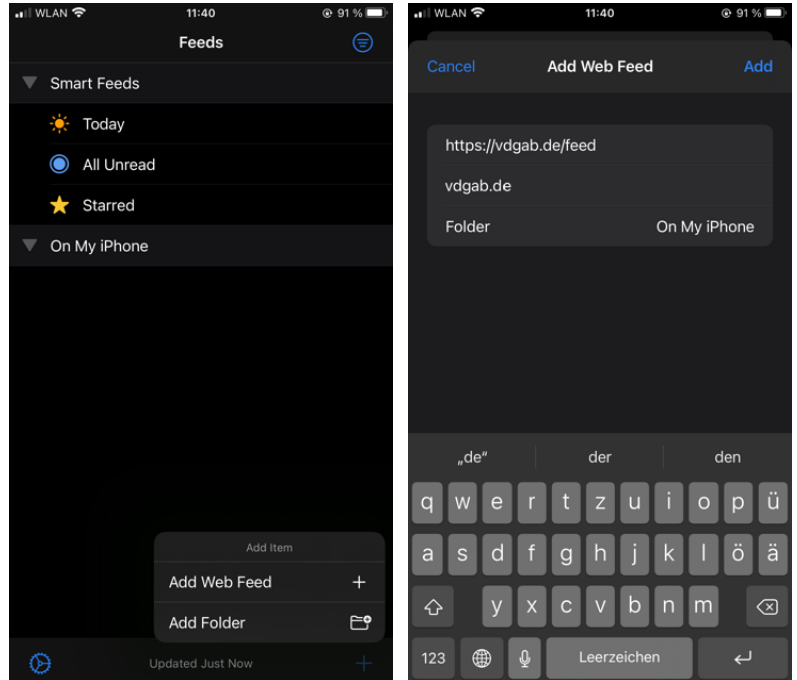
WLAN 11:40 91 %

Feeds

Smart Feeds

Today

All Unread

Starred

On My iPhone

Add Item

Add Web Feed +

Add Folder

Updated Just Now

WLAN 11:40 91 %

Cancel Add Web Feed Add

https://vdgab.de/feed

vdgab.de

Folder On My iPhone

„de“ der den

q w e r t z u i o p ü

a s d f g h j k l ö ä

y x c v b n m

123 Leerzeichen